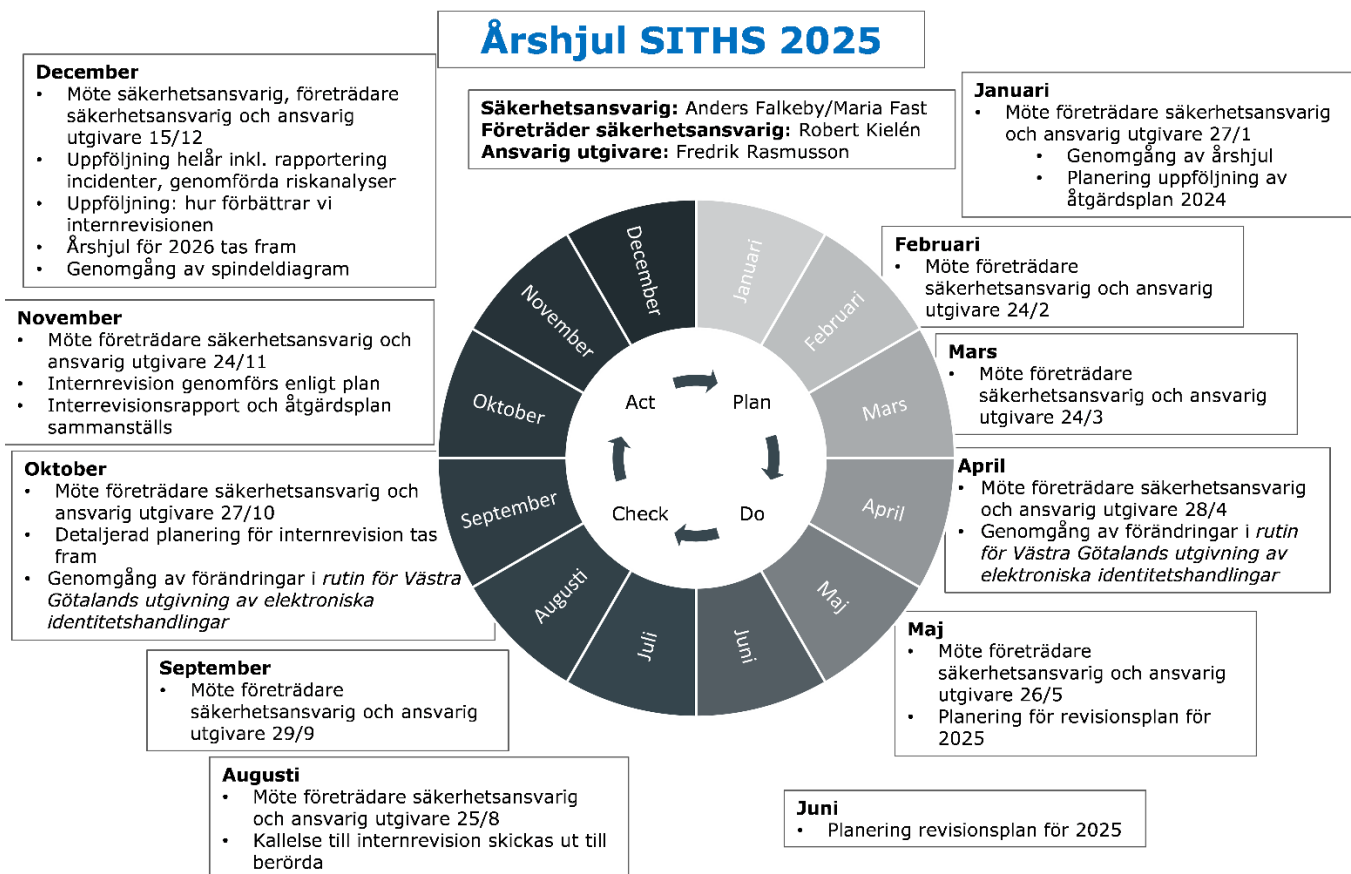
Årshjul SITHS 2025

Säkerhetsansvarig: Anders Falkeby/Maria Fast
Företräder säkerhetsansvarig: Robert Kielén
Ansvarig utgivare: Fredrik Rasmusson

December
- Möte säkerhetsansvarig, företrädare säkerhetsansvarig och ansvarig utgivare 15/12
- Uppföljning helår inkl. rapportering incidenter, genomförda riskanalyser
- Uppföljning: hur förbättrar vi internrevisionen
- Årshjul för 2026 tas fram
- Genomgång av spindeldiagram

Januari
- Möte företrädare säkerhetsansvarig och ansvarig utgivare 27/1
  - Genomgång av årshjul
  - Planering uppföljning av åtgärdsplan 2024

Februari
- Möte företrädare säkerhetsansvarig och ansvarig utgivare 24/2

Mars
- Möte företrädare säkerhetsansvarig och ansvarig utgivare 24/3

November
- Möte företrädare säkerhetsansvarig och ansvarig utgivare 24/11
- Internrevision genomförs enligt plan
- Interrevisionsrapport och åtgärdsplan sammanställs

Oktober
- Möte företrädare säkerhetsansvarig och ansvarig utgivare 27/10
- Detaljerad planering för internrevision tas fram
- Genomgång av förändringar i *rutin för Västra Götalands utgivning av elektroniska identitetshandlingar*

April
- Möte företrädare säkerhetsansvarig och ansvarig utgivare 28/4
- Genomgång av förändringar i *rutin för Västra Götalands utgivning av elektroniska identitetshandlingar*

December Januari Februari Mars April Maj Juni Juli Augusti September Oktober November

Act Plan Do Check

Maj
- Möte företrädare säkerhetsansvarig och ansvarig utgivare 26/5
- Planering för revisionsplan för 2025

September
- Möte företrädare säkerhetsansvarig och ansvarig utgivare 29/9

Augusti
- Möte företrädare säkerhetsansvarig och ansvarig utgivare 25/8
- Kallelse till internrevision skickas ut till berörda

Juni
- Planering revisionsplan för 2025